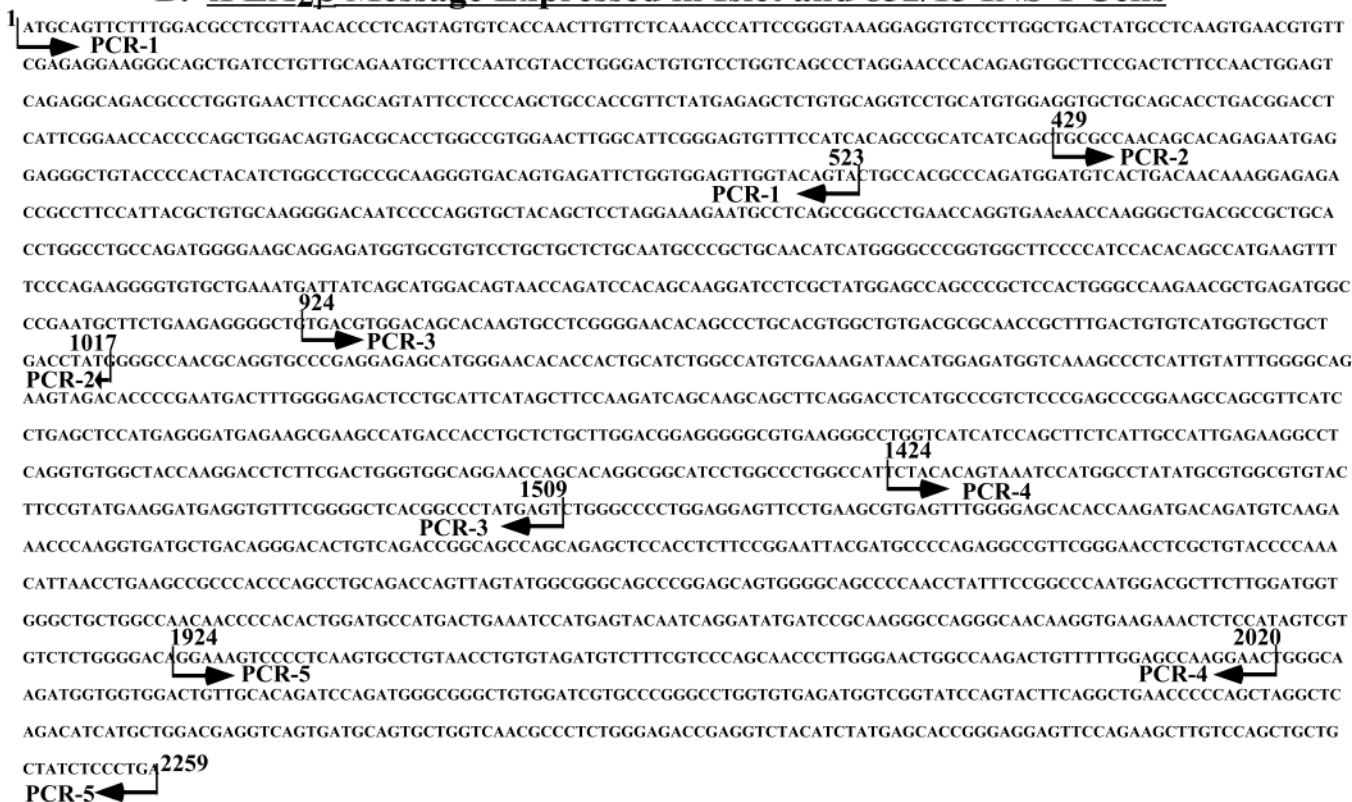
D. iPLA2β Message Expressed in Islet and 832/13 INS-1 Cells

1 ATGCAGTTCTTTGGACGCCTCGTTAACACCCTCAGTAGTGTCACCAACTTGTTCTCAAACCCATTCCGGGTAAAGGAGGTGTCCTTGGCTGACTATGCCTCAAGTGAACGTGTT
PCR-1
CGAGAGGAAGGGCAGCTGATCCTGTTGCAGAATGCTTCCAATCGTACCTGGGACTGTGTCCTGGTCAGCCCTAGGAACCCACAGAGTGGCTTCCGACTCTTCCAACTGGAGT
CAGAGGCAGACGCCCTGGTGAACTTCCAGCAGTATTCCTCCCAGCTGCCACCGTTCTATGAGAGCTCTGTGCAGGTCCTGCATGTGGAGGTGCTGCAGCACCTGACGGACCT
CATTCGGAACCACCCCAGCTGGACAGTGACGCACCTGGCCGTGGAACTTGGCATTCGGGAGTGTTTCCATCACAGCCGCATCATCAGCTGCGCCAACAGCACAGAGAATGAG
429 PCR-2
GAGGGCTGTACCCCACTACATCTGGCCTGCCGCAAGGGTGACAGTGAGATTCTGGTGGAGTTGGTACAGTACTGCCACGCCCAGATGGATGTCACTGACAACAAAGGAGAGA
523 PCR-1
CCGCCTTCCATTACGCTGTGCAAGGGGACAATCCCCAGGTGCTACAGCTCCTAGGAAAGAATGCCTCAGCCGGCCTGAACCAGGTGAAcAACCAAGGGCTGACGCCGCTGCA
CCTGGCCTGCCAGATGGGGAAGCAGGAGATGGTGCGTGTCCTGCTGCTCTGCAATGCCCGCTGCAACATCATGGGGCCCGGTGGCTTCCCCATCCACACAGCCATGAAGTTT
TCCCAGAAGGGGTGTGCTGAAATGATTATCAGCATGGACAGTAACCAGATCCACAGCAAGGATCCTCGCTATGGAGCCAGCCCGCTCCACTGGGCCAAGAACGCTGAGATGGC
924
CCGAATGCTTCTGAAGAGGGGCTGTGACGTGGACAGCACAAGTGCCTCGGGGAACACAGCCCTGCACGTGGCTGTGACGCGCAACCGCTTTGACTGTGTCATGGTGCTGCT
PCR-3
1017
GACCTATGGGGCCAACGCAGGTGCCCGAGGAGAGCATGGGAACACACCACTGCATCTGGCCATGTCGAAAGATAACATGGAGATGGTCAAAGCCCTCATTGTATTTGGGGCAG
PCR-2
AAGTAGACACCCCGAATGACTTTGGGGAGACTCCTGCATTCATAGCTTCCAAGATCAGCAAGCAGCTTCAGGACCTCATGCCCGTCTCCCGAGCCCGGAAGCCAGCGTTCATC
CTGAGCTCCATGAGGGATGAGAAGCGAAGCCATGACCACCTGCTCTGCTTGGACGGAGGGGGCGTGAAGGGCCTGGTCATCATCCAGCTTCTCATTGCCATTGAGAAGGCCT
1424
CAGGTGTGGCTACCAAGGACCTCTTCGACTGGGTGGCAGGAACCAGCACAGGCGGCATCCTGGCCCTGGCCATTCTACACAGTAAATCCATGGCCTATATGCGTGGCGTGTAC
PCR-4
1509
TTCCGTATGAAGGATGAGGTGTTTCGGGGCTCACGGCCCTATGAGTCTGGGCCCCTGGAGGAGTTCCTGAAGCGTGAGTTTGGGGAGCACACCAAGATGACAGATGTCAAGA
PCR-3
AACCCAAGGTGATGCTGACAGGGACACTGTCAGACCGGCAGCCAGCAGAGCTCCACCTCTTCCGGAATTACGATGCCCCAGAGGCCGTTCGGGAACCTCGCTGTACCCCAAA
CATTAACCTGAAGCCGCCCACCCAGCCTGCAGACCAGTTAGTATGGCGGGCAGCCCGGAGCAGTGGGGCAGCCCCAACCTATTTCCGGCCCAATGGACGCTTCTTGGATGGT
GGGCTGCTGGCCAACAACCCCACACTGGATGCCATGACTGAAATCCATGAGTACAATCAGGATATGATCCGCAAGGGCCAGGGCAACAAGGTGAAGAAACTCTCCATAGTCGT
1924 2020
GTCTCTGGGGACAGGAAAGTCCCCTCAAGTGCCTGTAACCTGTGTAGATGTCTTTCGTCCCAGCAACCCTTGGGAACTGGCCAAGACTGTTTTTGGAGCCAAGGAACTGGGCA
PCR-5 PCR-4
AGATGGTGGTGGACTGTTGCACAGATCCAGATGGGCGGGCTGTGGATCGTGCCCGGGCCTGGTGTGAGATGGTCGGTATCCAGTACTTCAGGCTGAACCCCCAGCTAGGCTC
AGACATCATGCTGGACGAGGTCAGTGATGCAGTGCTGGTCAACGCCCTCTGGGAGACCGAGGTCTACATCTATGAGCACCGGGAGGAGTTCCAGAAGCTTGTCCAGCTGCTG
CTATCTCCCTGA 2259
PCR-5